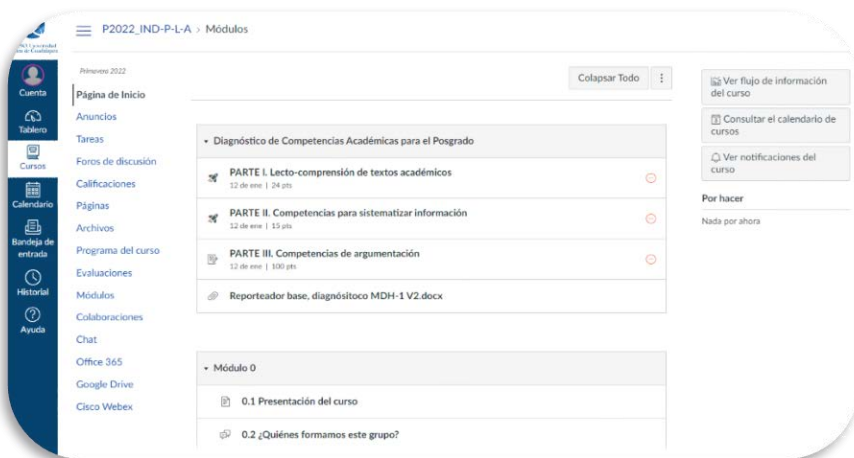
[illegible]

Cuenta

Tablero

Cursos

Calendario

Bandeja de entrada

Historial

Ayuda

P2022_IND-P-L-A > Módulos

Primavera 2022

Página de Inicio
Anuncios
Tareas
Foros de discusión
Calificaciones
Páginas
Archivos
Programa del curso
Evaluaciones
Módulos
Colaboraciones
Chat
Office 365
Google Drive
Cisco Webex

Colapsar Todo

Diagnóstico de Competencias Académicas para el Posgrado

PARTE I. Lecto-comprensión de textos académicos
12 de ene | 24 pts

PARTE II. Competencias para sistematizar información
12 de ene | 15 pts

PARTE III. Competencias de argumentación
12 de ene | 100 pts

Reporteador base, diagnósitoco MDH-1 V2.docx

Módulo 0

0.1 Presentación del curso

0.2 ¿Quiénes formamos este grupo?

Ver flujo de información del curso

Consultar el calendario de cursos

Ver notificaciones del curso

Por hacer

Nada por ahora